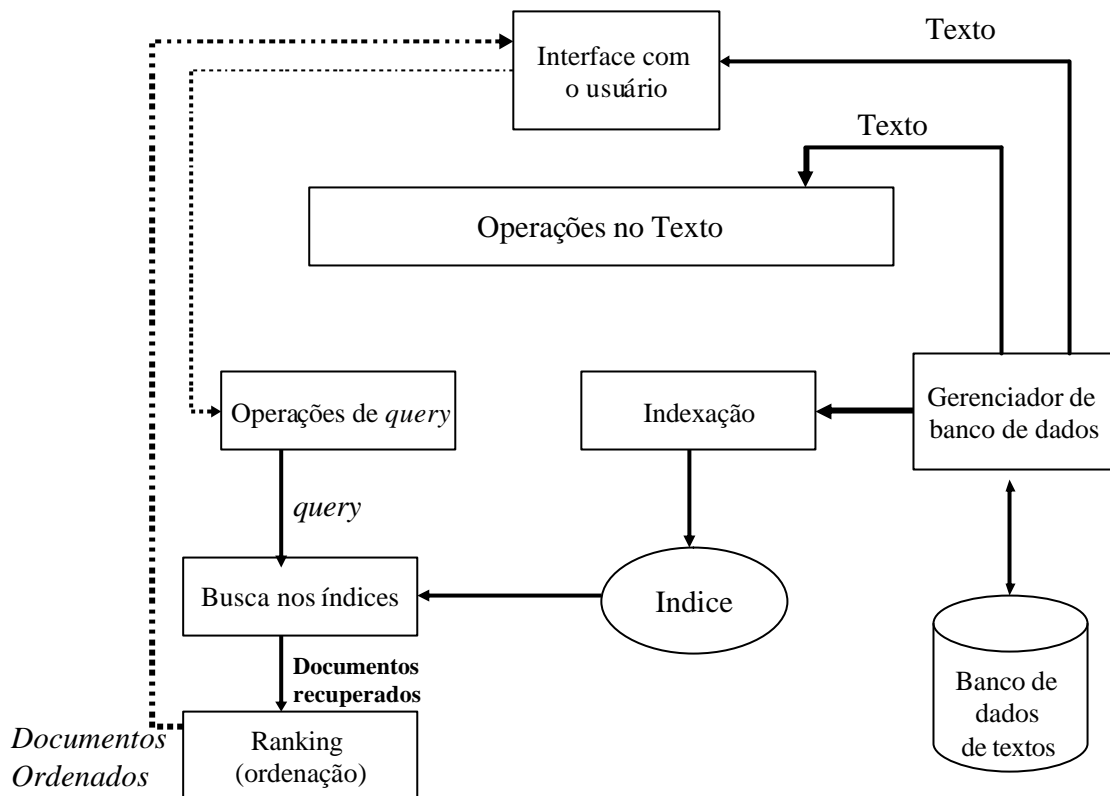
Texto

Interface com o usuário

Texto

Operações no Texto

Gerenciador de banco de dados

Operações de *query*

Indexação

*query*

Busca nos índices

Indice

Banco de dados de textos

**Documentos recuperados**

*Documentos Ordenados*

Ranking (ordenação)